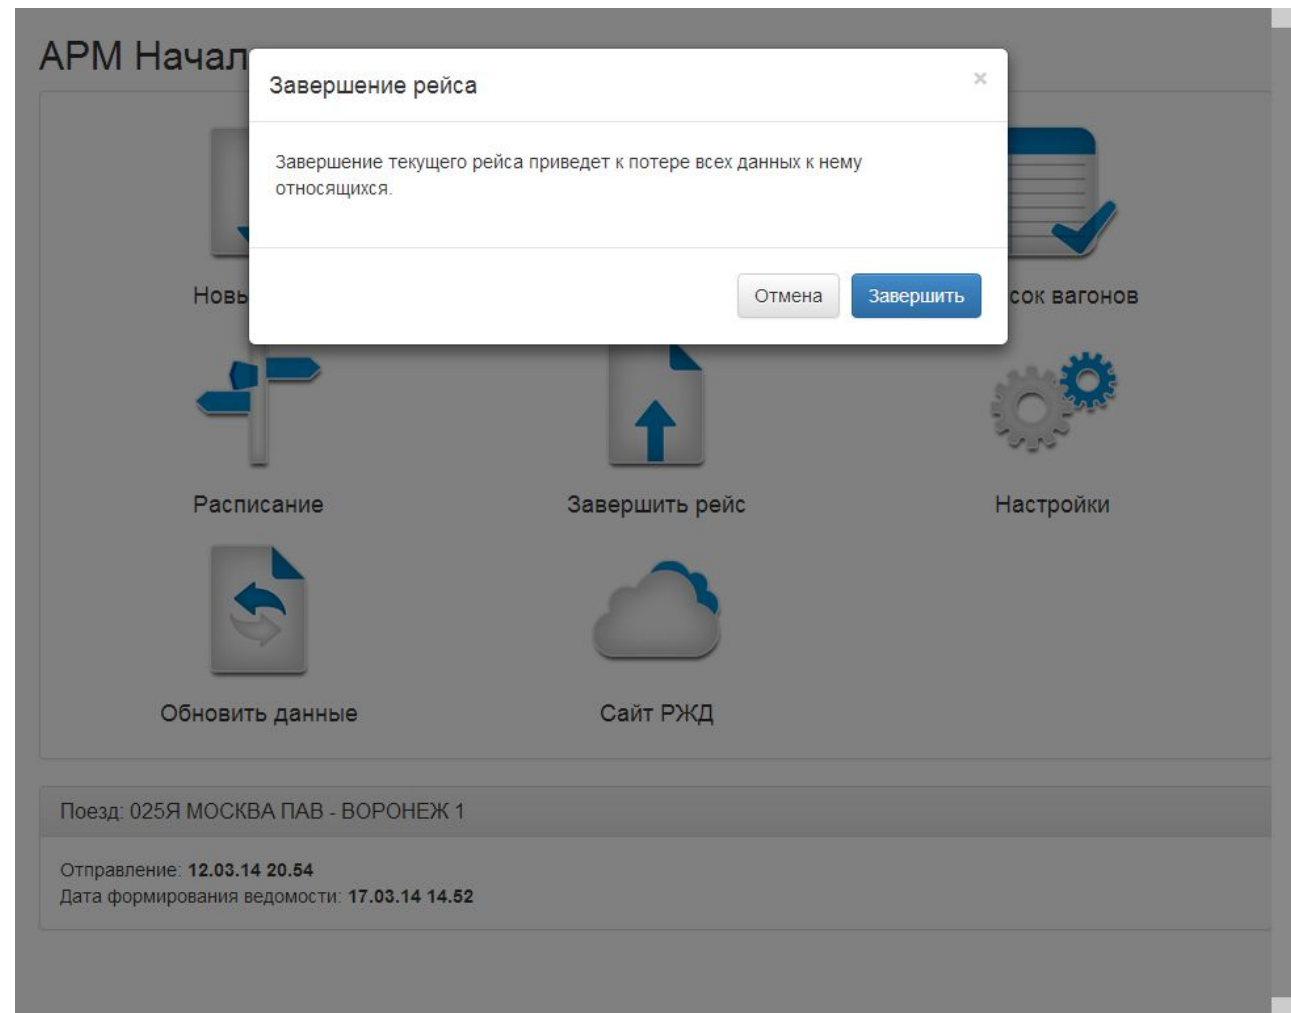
АРМ Начал

Завершение рейса

×

Завершение текущего рейса приведет к потере всех данных к нему относящихся.

Отмена

Завершить

Новь

сок вагонов

Расписание

Завершить рейс

Настройки

Обновить данные

Сайт РЖД

Поезд: 025Я МОСКВА ПАВ - ВОРОНЕЖ 1

Отправление: 12.03.14 20.54
Дата формирования ведомости: 17.03.14 14.52